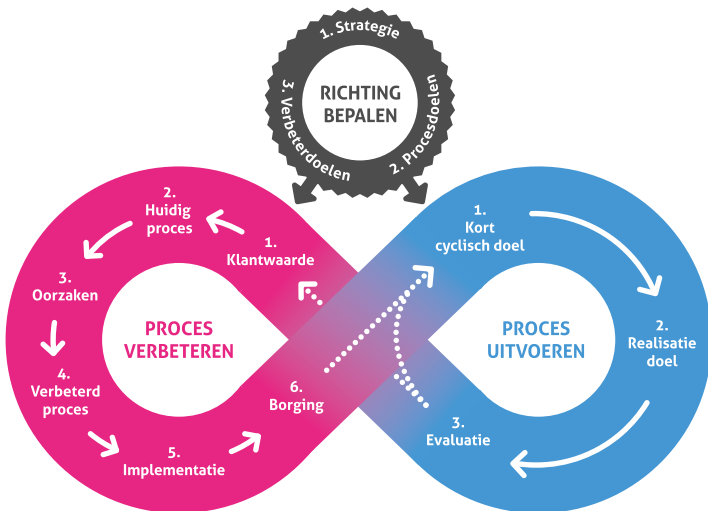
1. Strategie
2. Procesdoelen
3. Verbeterdoelen
RICHTING BEPALEN

2. Huidig proces
1. Klantwaarde
3. Oorzaken
4. Verbeterd proces
5. Implementatie
6. Borging
PROCES VERBETEREN

1. Kort cyclisch doel
2. Realisatie doel
3. Evaluatie
PROCES UITVOEREN